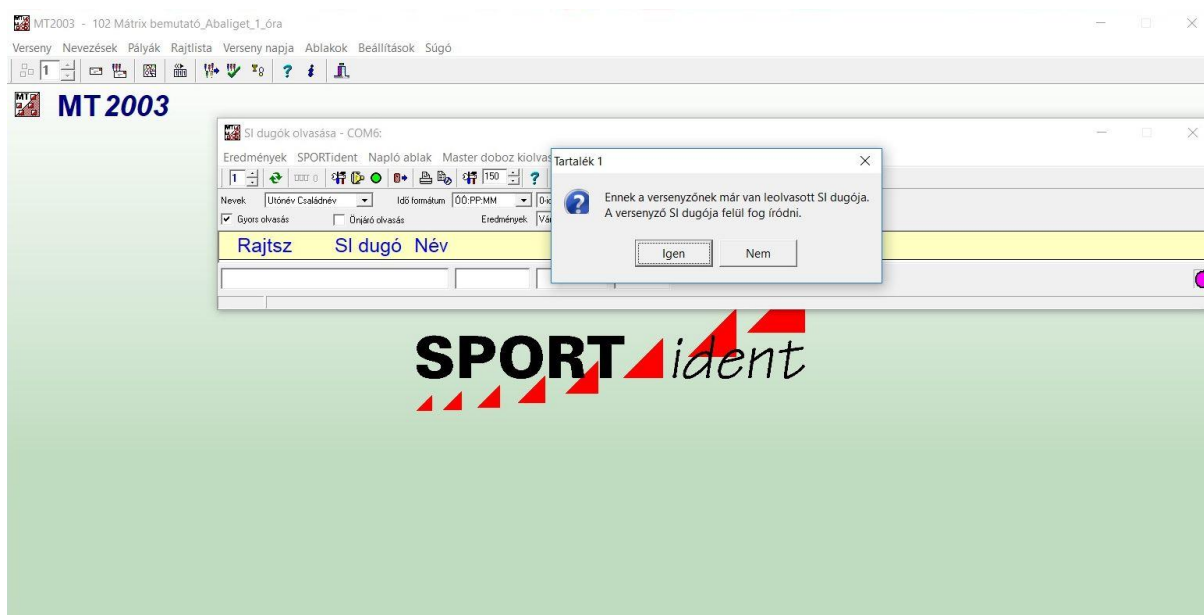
MT2003 - 102 Mátrix bemutató_Abaliget_1_óra

Verseny Nevezések Pályák Rajtlista Verseny napja Ablakok Beállítások Súgó

1

MT 2003

SI dugók olvasása - COM6:

Eredmények SPORTident Napló ablak Master doboz kiolvas

1

150

Nevek Utónév Családnév Idő formátum ÓÓ:PP:MM

Gyors olvasás Önjáró olvasás Eredmények Vá

Rajtsz SI dugó Név

Tartalék 1

Ennek a versenyzőnek már van leolvasott SI dugója. A versenyző SI dugója felül fog íródni.

Igen Nem

SPORT ident